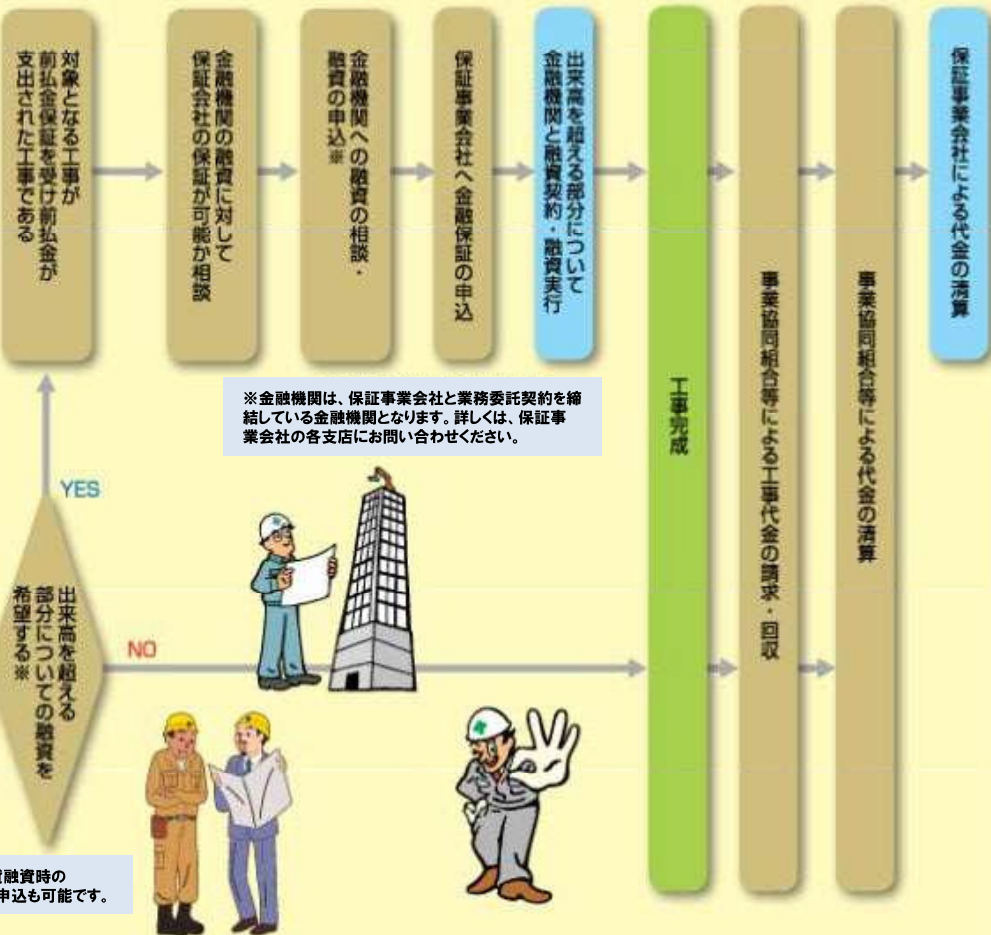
対象となる工事が前払金保証を受け前払金が支出された工事である

金融機関の融資に対して保証会社の保証が可能か相談

金融機関への融資の相談・融資の申込※

保証事業会社へ金融保証の申込

出来高を超える部分について金融機関と融資契約・融資実行

工事完成

事業協同組合等による工事代金の請求・回収

事業協同組合等による代金の清算

保証事業会社による代金の清算

※金融機関は、保証事業会社と業務委託契約を締結している金融機関となります。詳しくは、保証事業会社の各支店にお問い合わせください。

YES

NO

出来高を超える部分についての融資を希望する※

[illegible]融資時の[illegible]申込も可能です。